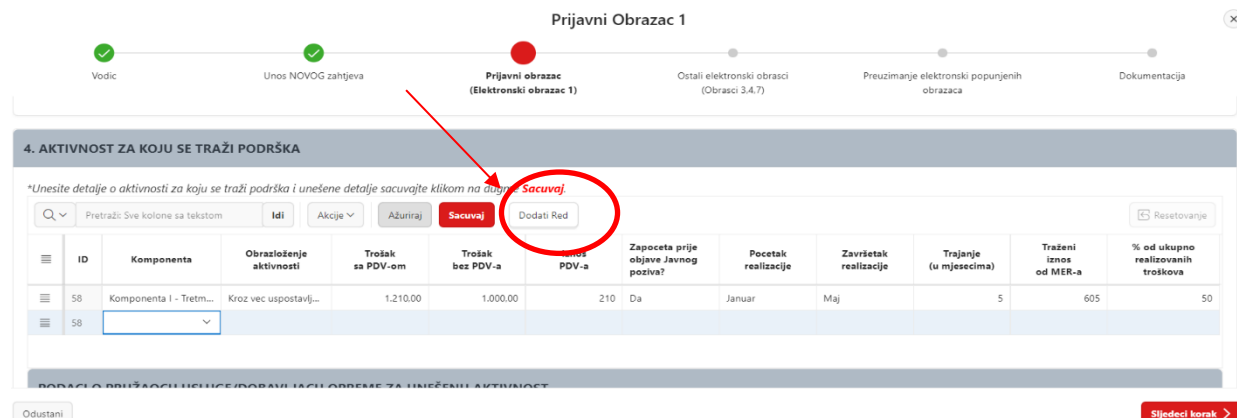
Prijavni Obrazac 1

Vodic

Unos NOVOG zahtjeva

Prijavni obrazac (Elektronski obrazac 1)

Ostali elektronski obrasci (Obrasci 3.4.7)

Preuzimanje elektronski popunjenih obrazaca

Dokumentacija

4. AKTIVNOST ZA KOJU SE TRAŽI PODRŠKA

*Unesite detalje o aktivnosti za koju se traži podrška i unešene detalje sacuvajte klikom na dugme Sacuvaj.

Pretraži Sve kolone sa tekstom | Idi | Akcije | Ažuriraj | Sacuvaj | Dodati Red | Resetovanje

| | ID | Komponenta | Obrazloženje aktivnosti | Trošak sa PDV-om | Trošak bez PDV-a | Iznos PDV-a | Zapoceta prije objave Javnog poziva? | Pocetak realizacije | Završetak realizacije | Trajanje (u mjesecima) | Traženi iznos od MER-a | % od ukupno realizovanih troškova |
|---|---|---|---|---|---|---|---|---|---|---|---|---|
| | 58 | Komponenta I - Tretm... | Kroz vec uspostavlj... | 1.210,00 | 1.000,00 | 210 | Da | Januar | Maj | 5 | 605 | 50 |
| | 58 | | | | | | | | | | | |

PODACI O PRUŽAOCU USLUGE/DOBAVLJACU OPREME ZA UNEŠENU AKTIVNOST

Odustani

Sljedeci korak